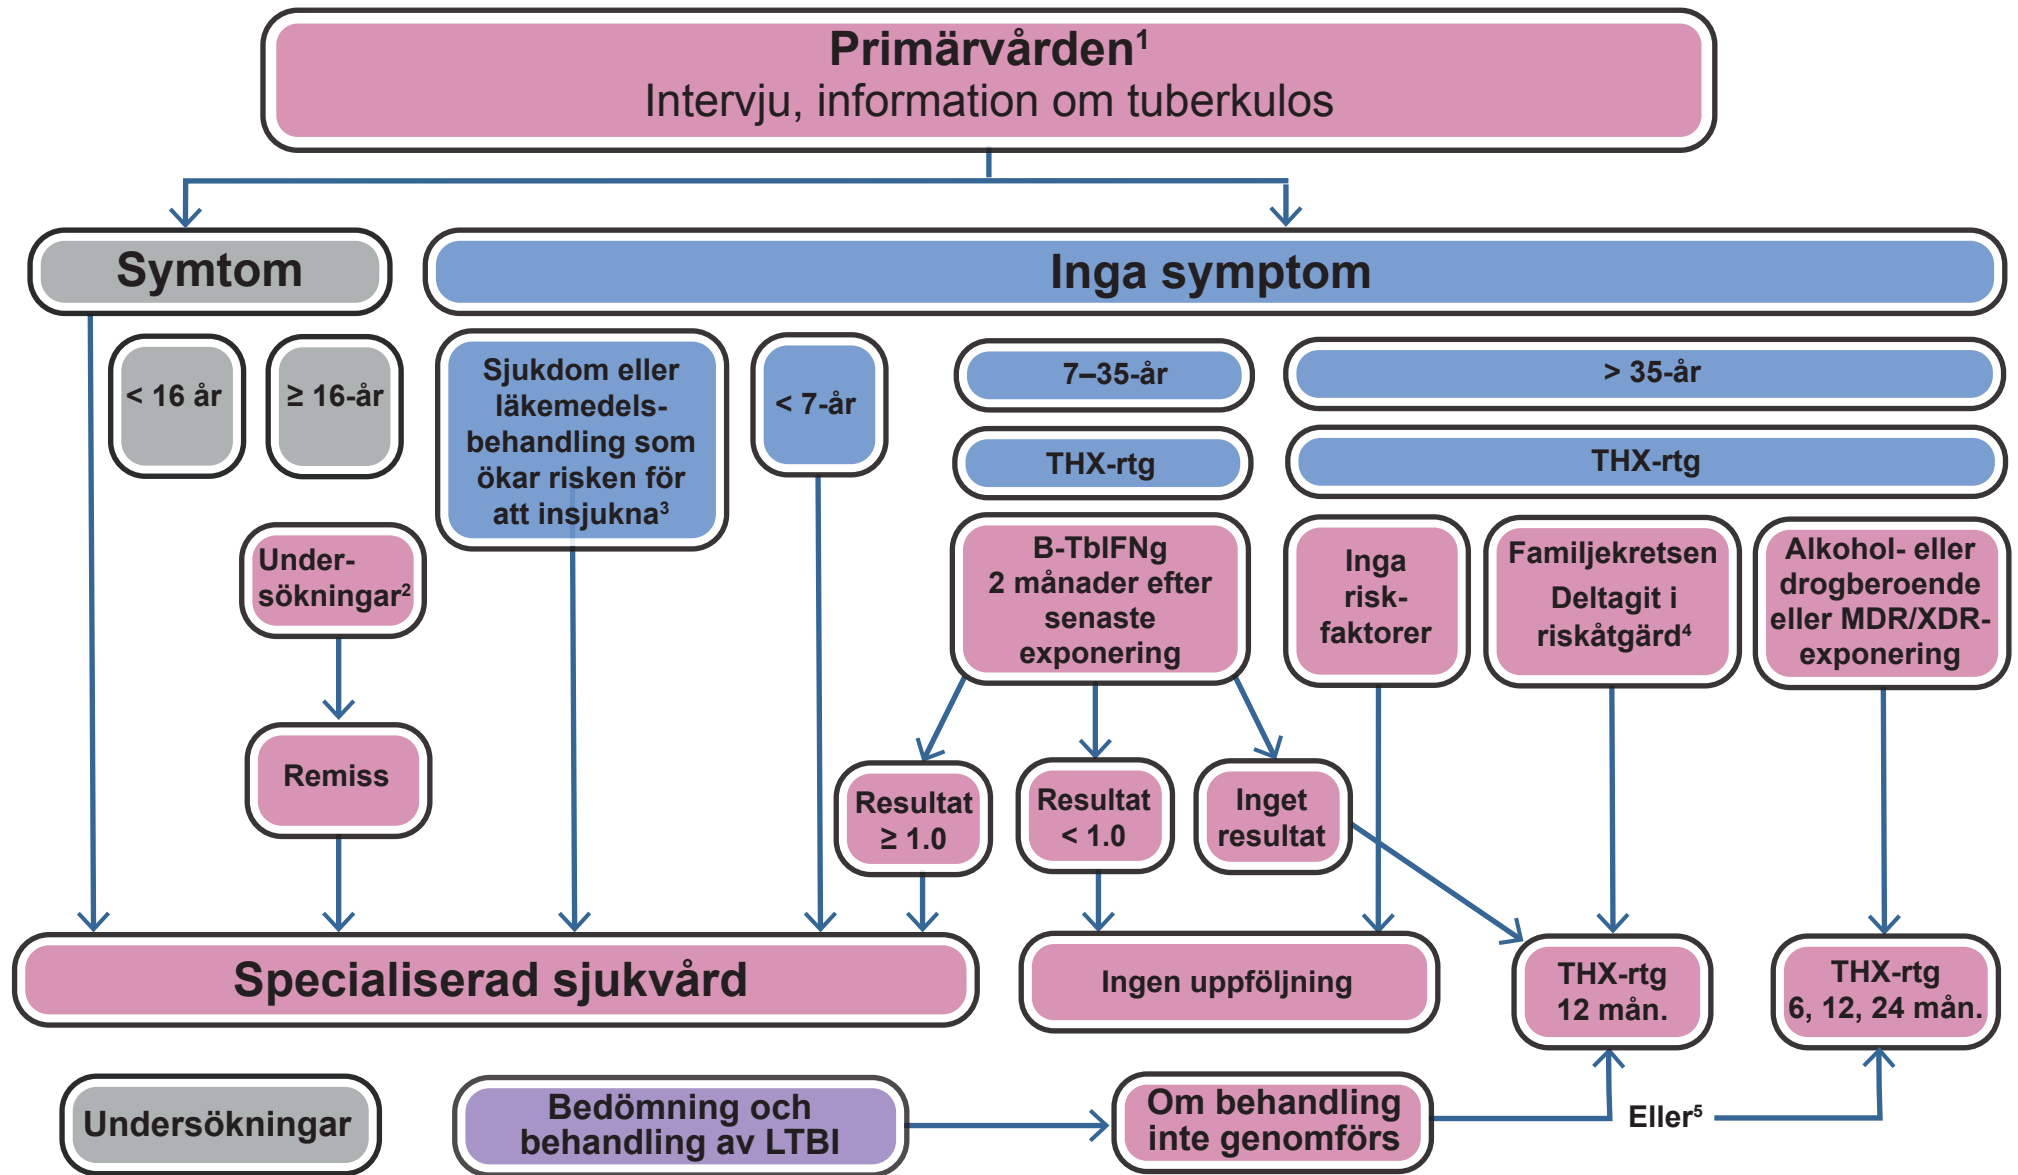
Primärvården$^1$
Intervju, information om tuberkulos

Symtom

Inga symptom

< 16 år

≥ 16-år

Sjukdom eller läkemedelsbehandling som ökar risken för att insjukna$^3$

< 7-år

7–35-år

> 35-år

THX-rtg

THX-rtg

Undersökningar$^2$

B-TbIFNg 2 månader efter senaste exponering

Inga riskfaktorer

Familjekretsen Deltagit i riskåtgärd$^4$

Alkohol- eller drogberoende eller MDR/XDR-exponering

Remiss

Resultat ≥ 1.0

Resultat < 1.0

Inget resultat

Specialiserad sjukvård

Ingen uppföljning

THX-rtg 12 mån.

THX-rtg 6, 12, 24 mån.

Undersökningar

Bedömning och behandling av LTBI

Om behandling inte genomförs

Eller$^5$